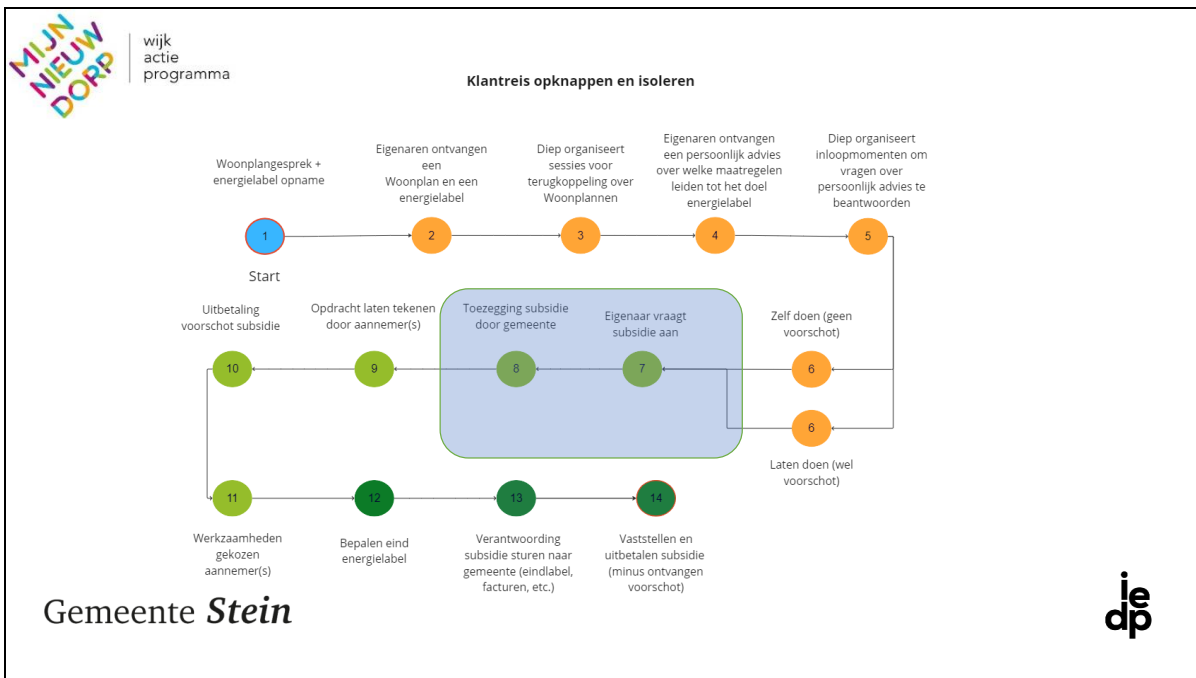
MIJN NIEUW DORP

wijk actie programma

Klantreis opknappen en isoleren

Woonplangesprek + energielabel opname

Eigenaren ontvangen een Woonplan en een energielabel

Diep organiseert sessies voor terugkoppeling over Woonplannen

Eigenaren ontvangen een persoonlijk advies over welke maatregelen leiden tot het doel energielabel

Diep organiseert inloopmomenten om vragen over persoonlijk advies te beantwoorden

1

Start

2

3

4

5

Uitbetaling voorschot subsidie

Opdracht laten tekenen door aannemer(s)

Toezegging subsidie door gemeente

Eigenaar vraagt subsidie aan

Zelf doen (geen voorschot)

10

9

8

7

6

6

Laten doen (wel voorschot)

11

12

13

14

Werkzaamheden gekozen aannemer(s)

Bepalen eind energielabel

Verantwoording subsidie sturen naar gemeente (eindlabel, facturen, etc.)

Vaststellen en uitbetalen subsidie (minus ontvangen voorschot)

Gemeente Stein

iedp